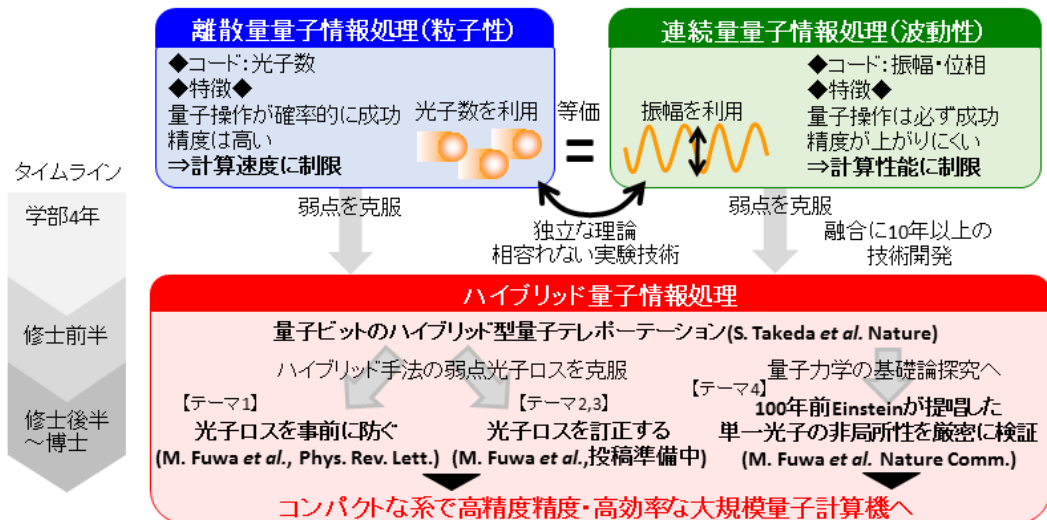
離散量量子情報処理(粒子性)

◆コード:光子数
◆特徴◆
量子操作が確率的に成功
精度は高い
⇒計算速度に制限

光子数を利用

等価

=

連続量量子情報処理(波動性)

◆コード:振幅・位相
◆特徴◆
量子操作は必ず成功
精度が上がりにくい
⇒計算性能に制限

振幅を利用

タイムライン

学部4年

弱点を克服

独立な理論
相容れない実験技術

弱点を克服

融合に10年以上の
技術開発

修士前半

ハイブリッド量子情報処理

量子ビットのハイブリッド型量子テレポーテーション(S. Takeda *et al.* Nature)

ハイブリッド手法の弱点光子ロスを克服

量子力学の基礎論探究へ

修士後半
～博士

【テーマ1】
光子ロスを事前に防ぐ
(M. Fuwa *et al.*, Phys. Rev. Lett.)

【テーマ2,3】
光子ロスを訂正する
(M. Fuwa *et al.*,投稿準備中)

【テーマ4】
100年前Einsteinが提唱した
単一光子の非局所性を厳密に検証
(M. Fuwa *et al.* Nature Comm.)

コンパクトな系で高精度精度・高効率な大規模量子計算機へ